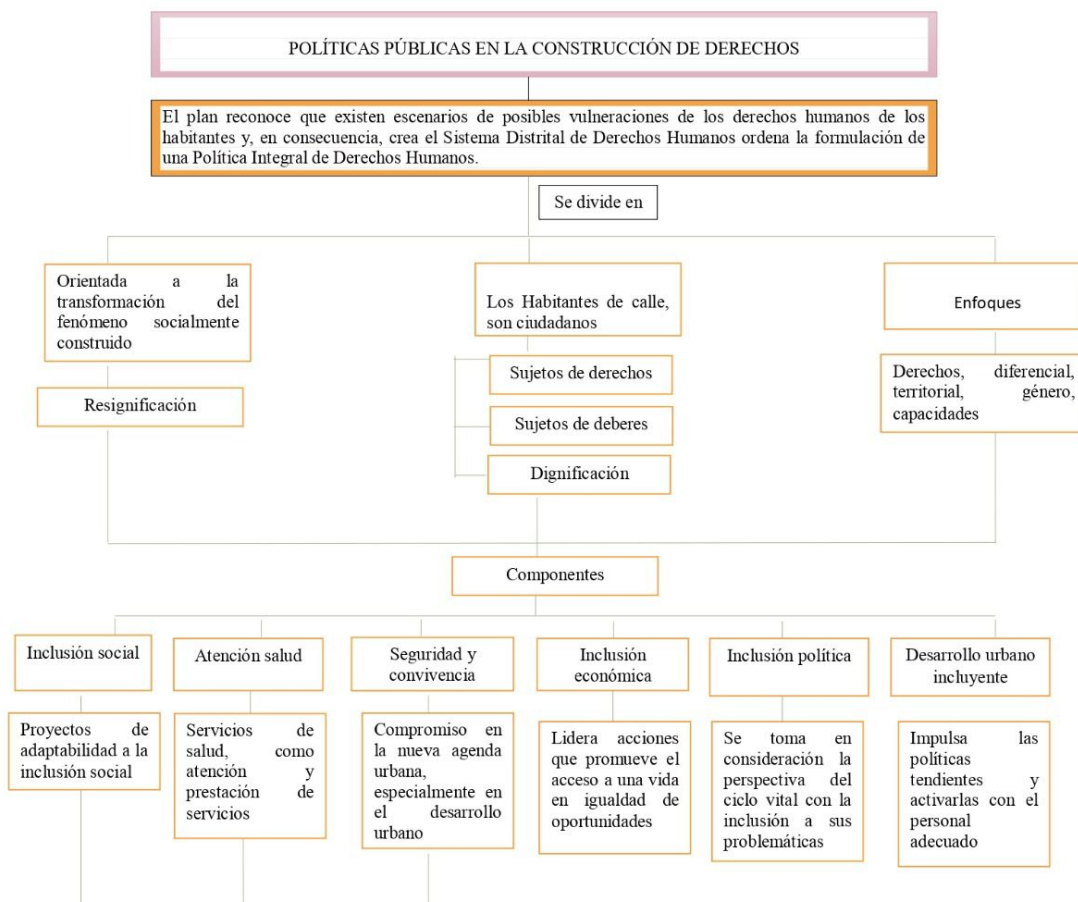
POLÍTICAS PÚBLICAS EN LA CONSTRUCCIÓN DE DERECHOS

El plan reconoce que existen escenarios de posibles vulneraciones de los derechos humanos de los habitantes y, en consecuencia, crea el Sistema Distrital de Derechos Humanos ordena la formulación de una Política Integral de Derechos Humanos.

Se divide en

Orientada a la transformación del fenómeno socialmente construido

Resignificación

Los Habitantes de calle, son ciudadanos

Sujetos de derechos

Sujetos de deberes

Dignificación

Enfoques

Derechos, diferencial, territorial, género, capacidades

Componentes

Inclusión social

Proyectos de adaptabilidad a la inclusión social

Atención salud

Servicios de salud, como atención y prestación de servicios

Seguridad y convivencia

Compromiso en la nueva agenda urbana, especialmente en el desarrollo urbano

Inclusión económica

Lidera acciones que promueve el acceso a una vida en igualdad de oportunidades

Inclusión política

Se toma en consideración la perspectiva del ciclo vital con la inclusión a sus problemáticas

Desarrollo urbano incluyente

Impulsa las políticas tendientes y activarlas con el personal adecuado